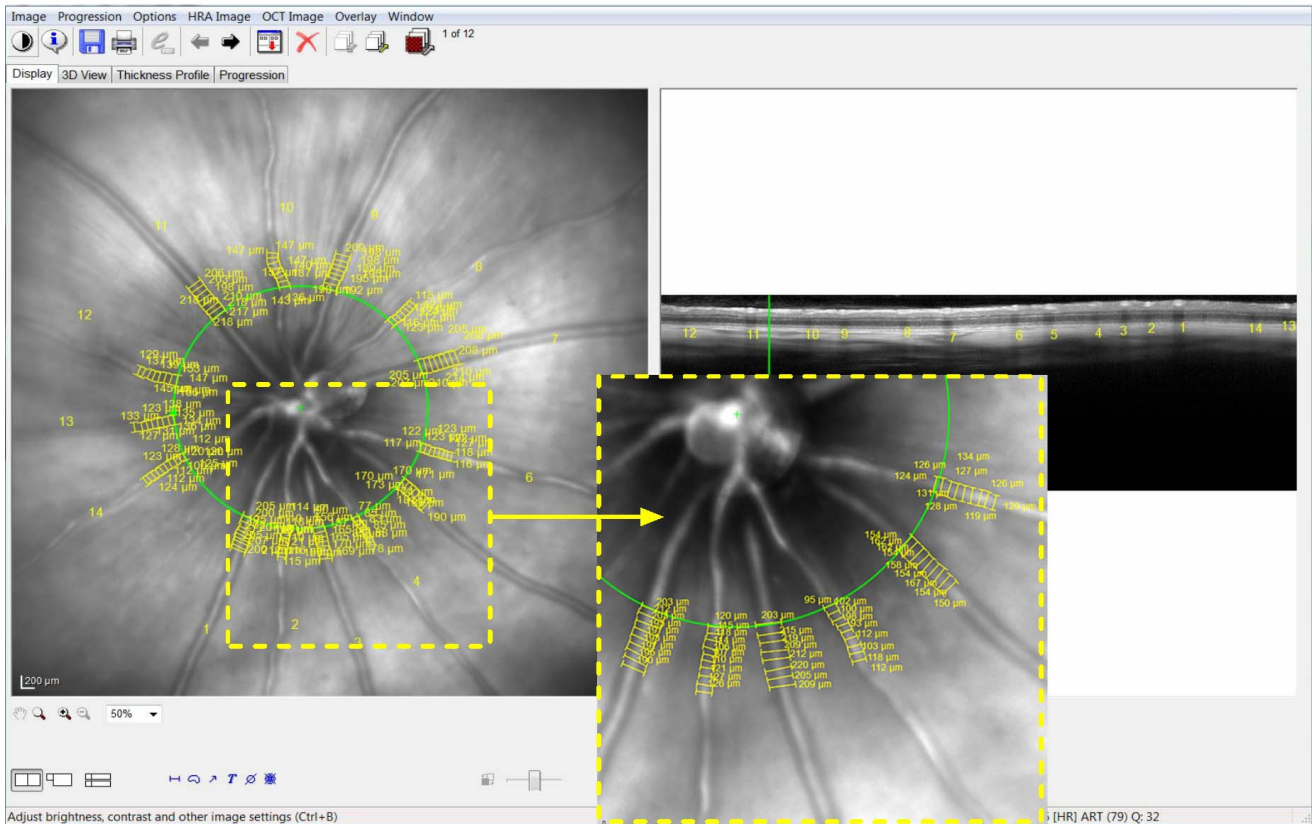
Image Progression Options HRA Image OCT Image Overlay Window

1 of 12

Display 3D View Thickness Profile Progression

11 10 9 8 12 7 13 6 14 4 1 2 3

147 µm 147 µm 209 µm 206 µm 198 µm 218 µm 217 µm 218 µm 143 µm 190 µm 192 µm 115 µm 205 µm 208 µm 129 µm 153 µm 147 µm 145 µm 123 µm 133 µm 127 µm 112 µm 128 µm 120 µm 123 µm 112 µm 124 µm 122 µm 117 µm 123 µm 118 µm 170 µm 173 µm 170 µm 171 µm 190 µm 205 µm 114 µm 77 µm 202 µm 115 µm 178 µm

200 µm

50%

12 11 10 9 8 7 6 5 4 3 2 1 14 13

126 µm 134 µm 127 µm 124 µm 126 µm 131 µm 128 µm 119 µm 129 µm 154 µm 158 µm 154 µm 167 µm 154 µm 150 µm 95 µm 102 µm 100 µm 203 µm 120 µm 203 µm 115 µm 115 µm 112 µm 103 µm 118 µm 112 µm 212 µm 220 µm 205 µm 209 µm 190 µm 121 µm 127 µm 126 µm

Adjust brightness, contrast and other image settings (Ctrl+B)

[HR] ART (79) Q: 32